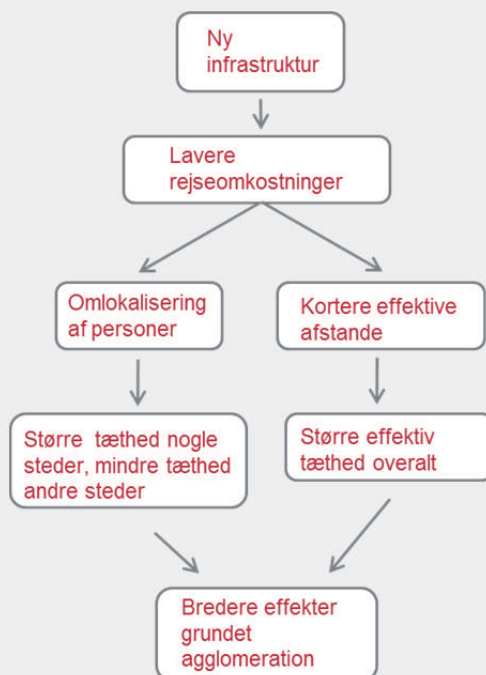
Ny infrastruktur

Lavere rejseomkostninger

Omlokalisering af personer

Kortere effektive afstande

Større tæthed nogle steder, mindre tæthed andre steder

Større effektiv tæthed overalt

Bredere effekter grundet agglomeration